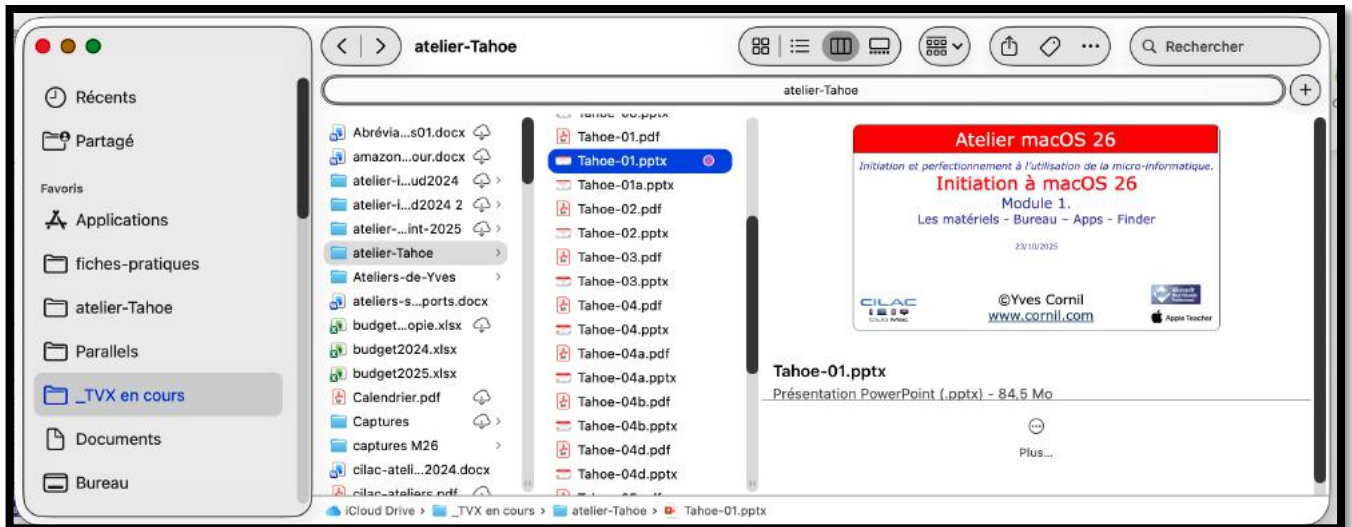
atelier-Tahoe

Q Rechercher

atelier-Tahoe

Récents
Partagé
Favoris
Applications
fiches-pratiques
atelier-Tahoe
Parallels
_TVX en cours
Documents
Bureau

Abrévia...s01.docx
amazon...our.docx
atelier-i...ud2024
atelier-i...d2024 2
atelier-...int-2025
atelier-Tahoe
Ateliers-de-Yves
ateliers-s...ports.docx
budget...opie.xlsx
budget2024.xlsx
budget2025.xlsx
Calendrier.pdf
Captures
captures M26
cilac-ateli...2024.docx
cilac-ateliers.pdf

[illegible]
Tahoe-01.pdf
Tahoe-01.pptx
Tahoe-01a.pptx
Tahoe-02.pdf
Tahoe-02.pptx
Tahoe-03.pdf
Tahoe-03.pptx
Tahoe-04.pdf
Tahoe-04.pptx
Tahoe-04a.pdf
Tahoe-04a.pptx
Tahoe-04b.pdf
Tahoe-04b.pptx
Tahoe-04d.pdf
Tahoe-04d.pptx

Atelier macOS 26
Initiation et perfectionnement à l'utilisation de la micro-informatique.
Initiation à macOS 26
Module 1.
Les matériels - Bureau – Apps - Finder
23/10/2025
CILAC
©Yves Cornil
www.cornil.com
Apple Teacher

Tahoe-01.pptx
Présentation PowerPoint (.pptx) - 84,5 Mo
Plus...

iCloud Drive > _TVX en cours > atelier-Tahoe > Tahoe-01.pptx